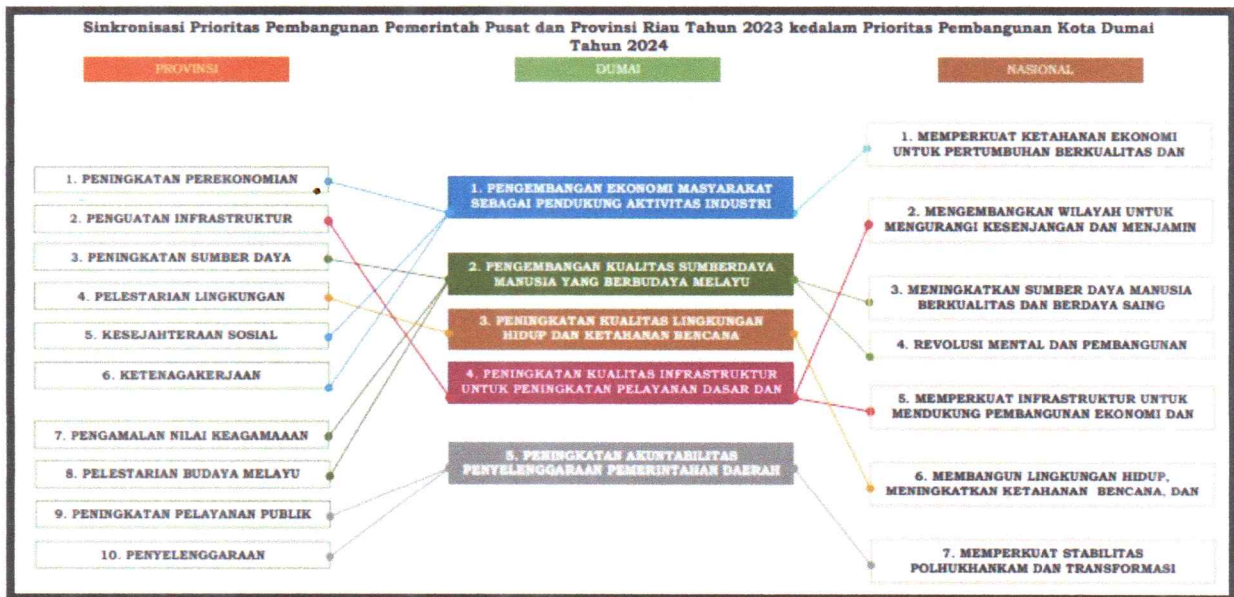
Sinkronisasi Prioritas Pembangunan Pemerintah Pusat dan Provinsi Riau Tahun 2023 kedalam Prioritas Pembangunan Kota Dumai Tahun 2024

PROVINSI

DUMAI

NASIONAL

1. PENINGKATAN PEREKONOMIAN

2. PENGUATAN INFRASTRUKTUR

3. PENINGKATAN SUMBER DAYA

4. PELESTARIAN LINGKUNGAN

5. KESEJAHTERAAN SOSIAL

6. KETENAGAKERJAAN

7. PENGAMALAN NILAI KEAGAMAAAN

8. PELESTARIAN BUDAYA MELAYU

9. PENINGKATAN PELAYANAN PUBLIK

10. PENYELENGGARAAN

1. PENGEMBANGAN EKONOMI MASYARAKAT SEBAGAI PENDUKUNG AKTIVITAS INDUSTRI

2. PENGEMBANGAN KUALITAS SUMBERDAYA MANUSIA YANG BERBUDAYA MELAYU

3. PENINGKATAN KUALITAS LINGKUNGAN HIDUP DAN KETAHANAN BENCANA

4. PENINGKATAN KUALITAS INFRASTRUKTUR UNTUK PENINGKATAN PELAYANAN DASAR DAN

5. PENINGKATAN AKUNTABILITAS PENYELENGGARAAN PEMERINTAHAN DAERAH

1. MEMPERKUAT KETAHANAN EKONOMI UNTUK PERTUMBUHAN BERKUALITAS DAN

2. MENGEMBANGKAN WILAYAH UNTUK MENGURANGI KESENJANGAN DAN MENJAMIN

3. MENINGKATKAN SUMBER DAYA MANUSIA BERKUALITAS DAN BERDAYA SAING

4. REVOLUSI MENTAL DAN PEMBANGUNAN

5. MEMPERKUAT INFRASTRUKTUR UNTUK MENDUKUNG PEMBANGUNAN EKONOMI DAN

6. MEMBANGUN LINGKUNGAN HIDUP, MENINGKATKAN KETAHANAN BENCANA, DAN

7. MEMPERKUAT STABILITAS POLHUKHANKAM DAN TRANSFORMASI